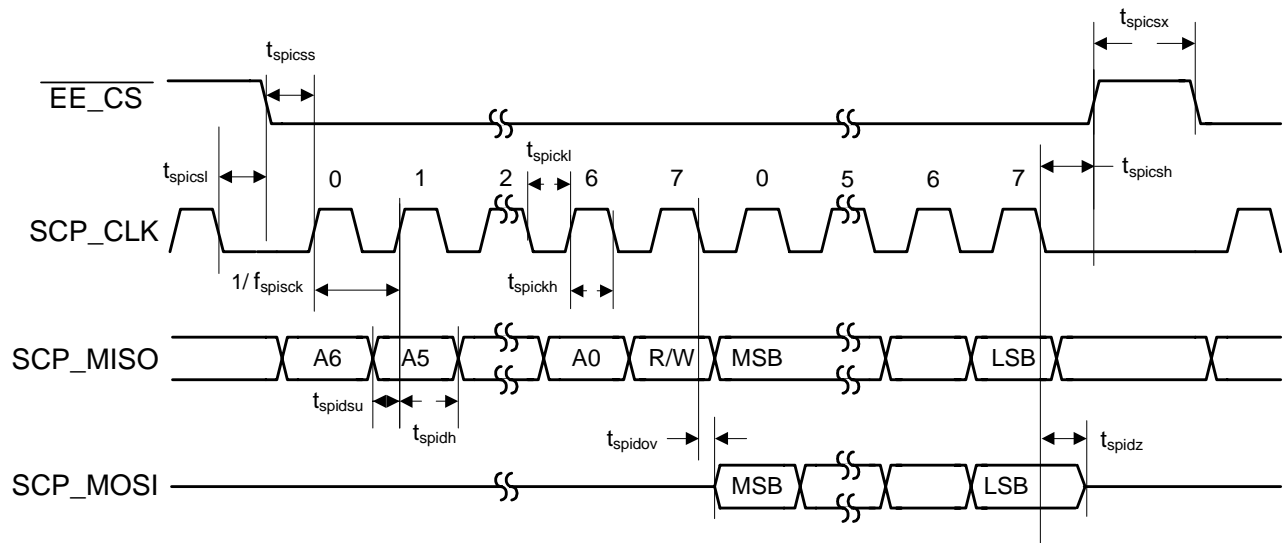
$t_{spicsx}$

$t_{spicss}$

$\overline{EE\_CS}$

$t_{spickl}$

$t_{spicsl}$

0 1 2 6 7 0 5 6 7

$t_{spicsh}$

SCP_CLK

$1/f_{spisck}$

$t_{spickh}$

SCP_MISO

A6 A5 A0 R/W MSB LSB

$t_{spidsu}$

$t_{spidh}$

$t_{spidov}$

$t_{spidz}$

SCP_MOSI

MSB LSB